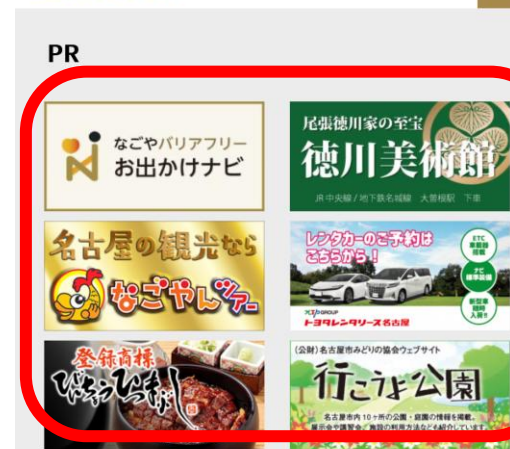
PR

なごやバリアフリー
お出かけナビ

尾張徳川家の至宝
徳川美術館
JR中央線 / 地下鉄名城線 大曽根駅 下車

名古屋の観光なら
なごやん ツアー

レンタカーのご予約は
こちらから！
ETC 車載器 標準
TC 標準装備
新型車 随時入荷！
トヨタレンタリース名古屋

登録商標
ひつまぶし

(公財) 名古屋市みどりの協会ウェブサイト
行こうよ公園
名古屋市内10ヶ所の公園・庭園の情報を掲載。
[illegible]